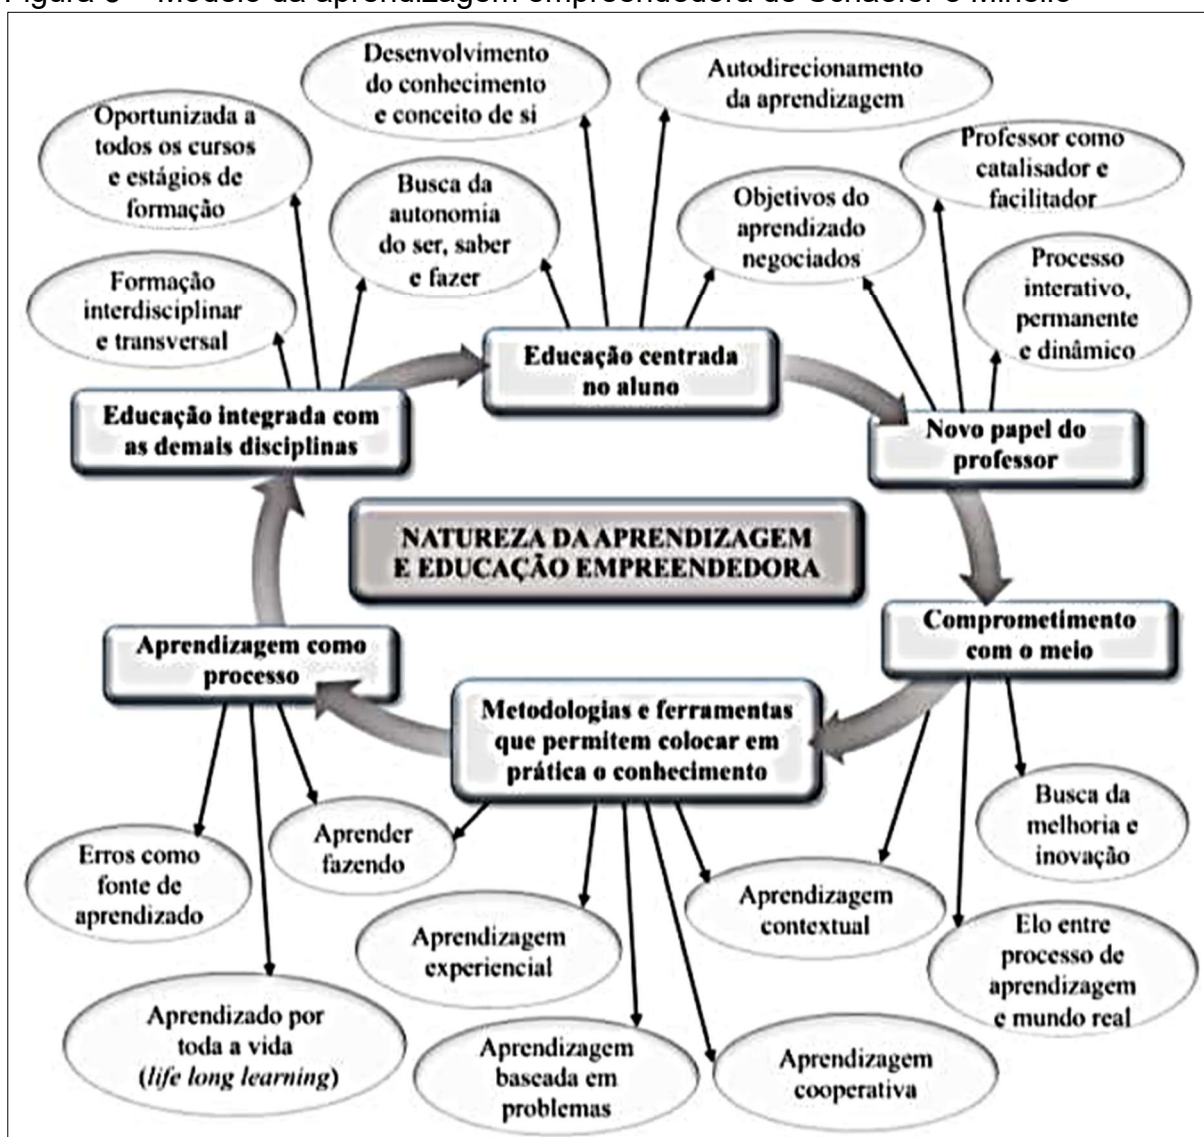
Figura 3 – Modelo da aprendizagem empreendedora de Schaefer e Minello

NATUREZA DA APRENDIZAGEM E EDUCAÇÃO EMPREENDEDORA

Educação centrada no aluno

Desenvolvimento do conhecimento e conceito de si

Autodirecionamento da aprendizagem

Busca da autonomia do ser, saber e fazer

Objetivos do aprendizado negociados

Novo papel do professor

Professor como catalisador e facilitador

Processo interativo, permanente e dinâmico

Comprometimento com o meio

Busca da melhoria e inovação

Elo entre processo de aprendizagem e mundo real

Aprendizagem contextual

Metodologias e ferramentas que permitem colocar em prática o conhecimento

Aprender fazendo

Aprendizagem experiencial

Aprendizagem baseada em problemas

Aprendizagem cooperativa

Aprendizagem como processo

Erros como fonte de aprendizado

Aprendizado por toda a vida (*life long learning*)

Educação integrada com as demais disciplinas

Oportunizada a todos os cursos e estágios de formação

Formação interdisciplinar e transversal